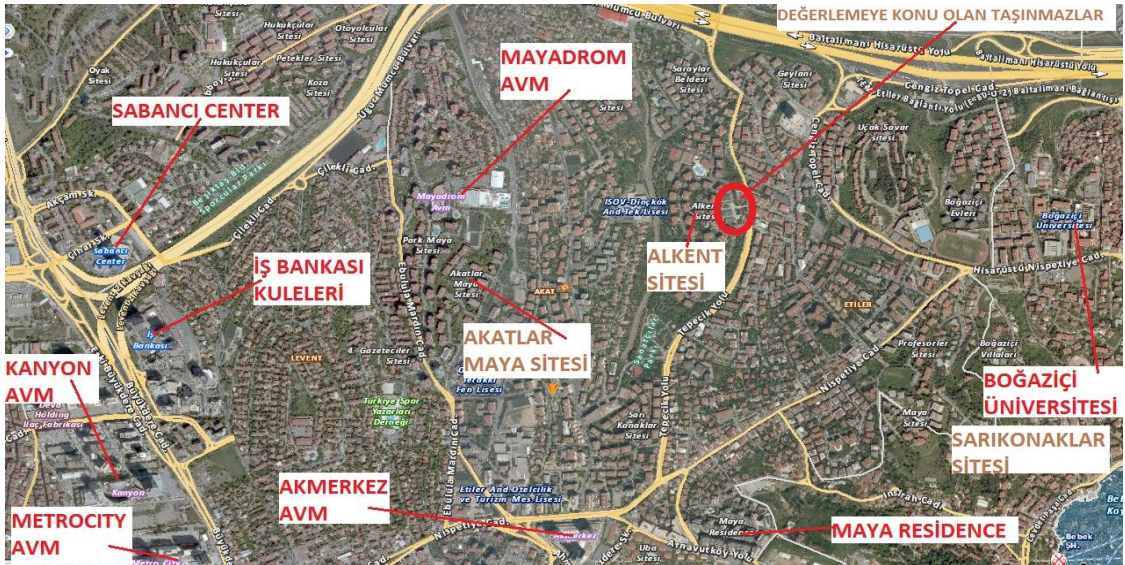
DEĞERLEMEYE KONU OLAN TAŞINMAZLAR

MAYADROM AVM

SABANCI CENTER

İŞ BANKASI KULELERİ

KANYON AVM

METROCITY AVM

AKMERKEZ AVM

AKATLAR MAYA SİTESİ

ALKENT SİTESİ

BOĞAZİÇİ ÜNİVERSİTESİ

SARIKONAKLAR SİTESİ

MAYA RESIDENCE

Hukukçular Sitesi
Otoyolcular Sitesi
Hukukçular Sitesi
Petekler Sitesi
Oyak Sitesi
Koza Sitesi
Uğur Mumcu Bulvarı
Saraylar Belediye Sitesi
Geylani Sitesi
Baltalimanı Hisarüstü Yolu
Cengiz Topel Cad.
Etiler Bağlantı Yolu
Uçak Savar Sitesi
Beşiktaş Bld. Spor Parkı
Çilekli Cad.
Akşam Sk.
Sabancı Center
Mayadrom Avm
Park Maya Sitesi
ISOV-Dinçkök And. Tek. Lisesi
Alkent Sitesi
Boğaziçi Evleri
Boğaziçi Üniversitesi
Hisarüstü Nispetiye Cad.
Akatlar Maya Sitesi
AKAT
ETİLER
İş Bankası
LEVENT
4. Gazeteciler Sitesi
Ebulula Mardin Cad.
Tepecik Yolu
Profesörler Sitesi
Boğaziçi Villaları
Nispetiye Cad.
Türkiye Spor Yazarları Derneği
Fen Lisesi
Sarı Konaklar Sitesi
Maya Sitesi
Holding İlaç Fabrikası
Büyükdere Cad.
Kanyon
Etiler And. Otelcilik ve Turizm Mes. Lisesi
İnşirah Cad.
Maya Residences
Arnavutköy Yolu
Uba Sitesi
Akmerkez
Metro City
Bebek